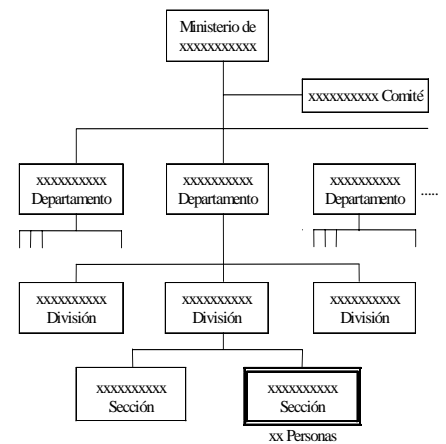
Ministerio de xxxxxxxxxxx

xxxxxxxxxx Comité

xxxxxxxxxx Departamento

xxxxxxxxxx Departamento

xxxxxxxxxx Departamento

.....

xxxxxxxxxx División

xxxxxxxxxx División

xxxxxxxxxx División

xxxxxxxxxx Sección

xxxxxxxxxx Sección

xx Personas